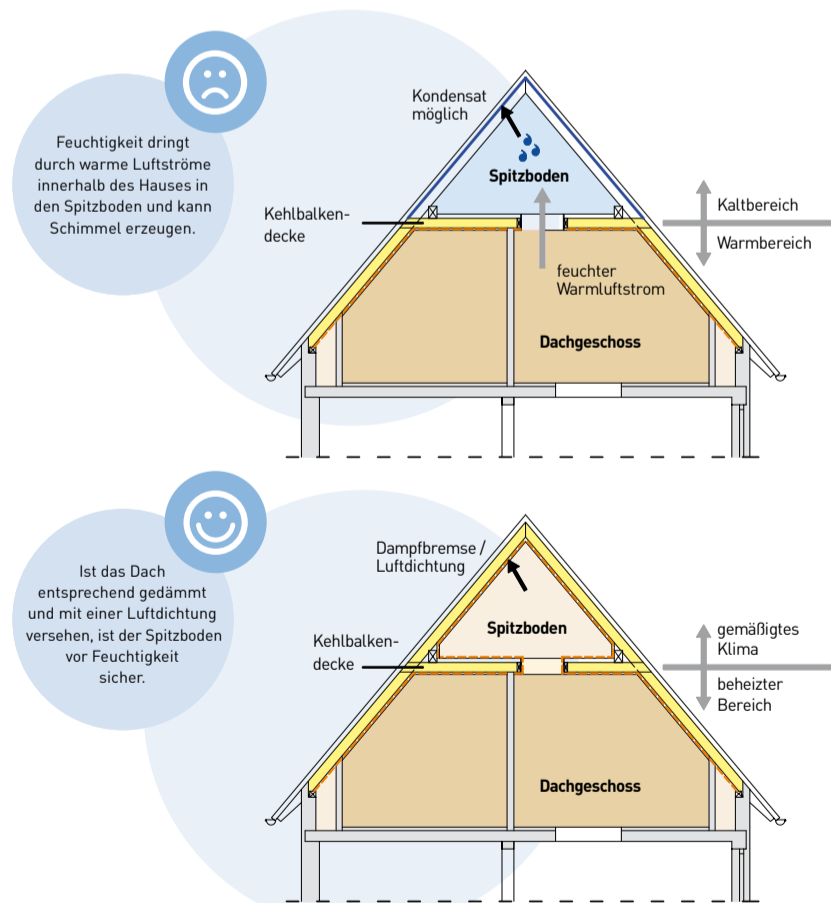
Feuchtigkeit dringt durch warme Luftströme innerhalb des Hauses in den Spitzboden und kann Schimmel erzeugen.

Kondensat möglich

Spitzboden

Kehlbalkendecke

Kaltbereich

Warmbereich

feuchter Warmluftstrom

Dachgeschoss

Ist das Dach entsprechend gedämmt und mit einer Luftdichtung versehen, ist der Spitzboden vor Feuchtigkeit sicher.

Dampfbremse / Luftdichtung

Spitzboden

Kehlbalkendecke

gemäßigtes Klima

beheizter Bereich

Dachgeschoss